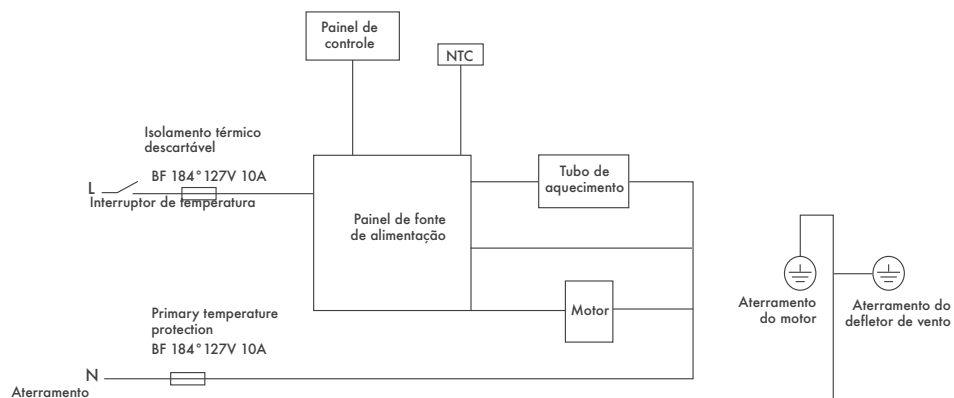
Painel de controle

NTC

Isolamento térmico descartável

BF 184°127V 10A

L

Interruptor de temperatura

Painel de fonte de alimentação

Tubo de aquecimento

Motor

Aterramento do motor

Aterramento do defletor de vento

Primary temperature protection

BF 184°127V 10A

N

Aterramento